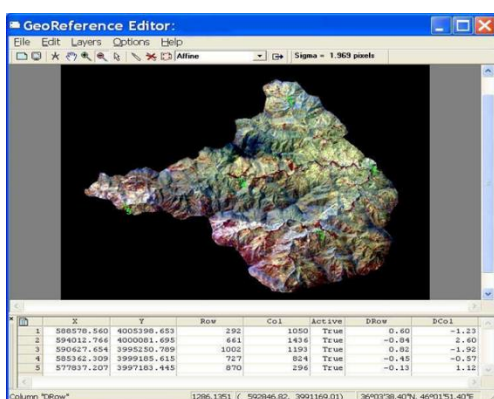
GeoReference Editor:

File Edit Layers Options Help

Affine

Sigma = 1.969 pixels

| | X | Y | Row | Col | Active | DRow | DCol |
|---|---|---|---|---|---|---|---|
| 1 | 588578.560 | 4005398.653 | 292 | 1050 | True | 0.60 | -1.23 |
| 2 | 594012.766 | 4000081.695 | 661 | 1436 | True | -0.04 | 2.60 |
| 3 | 590627.654 | 3995250.789 | 1002 | 1193 | True | 0.82 | -1.92 |
| 4 | 585362.309 | 3999185.615 | 727 | 824 | True | -0.45 | -0.57 |
| 5 | 577837.207 | 3997183.445 | 870 | 296 | True | -0.13 | 1.12 |

Column "DRow" 1285.1351 ( 592846.82, 3991169.01) 36°03'38.40"N, 46°01'51.40"E